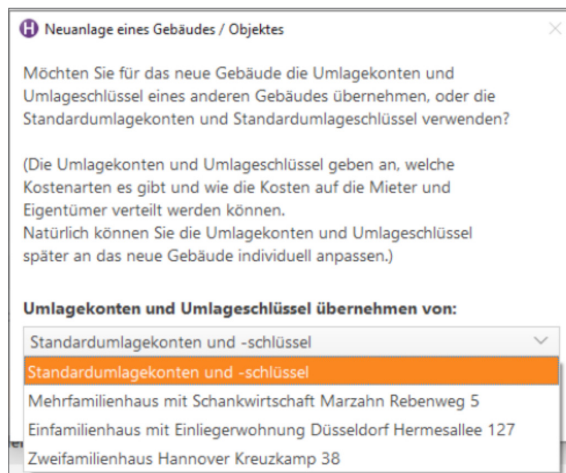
Neuanlage eines Gebäudes / Objektes

Möchten Sie für das neue Gebäude die Umlagekonten und Umlageschlüssel eines anderen Gebäudes übernehmen, oder die Standardumlagekonten und Standardumlageschlüssel verwenden?

(Die Umlagekonten und Umlageschlüssel geben an, welche Kostenarten es gibt und wie die Kosten auf die Mieter und Eigentümer verteilt werden können.
Natürlich können Sie die Umlagekonten und Umlageschlüssel später an das neue Gebäude individuell anpassen.)

Umlagekonten und Umlageschlüssel übernehmen von:

Standardumlagekonten und -schlüssel

Standardumlagekonten und -schlüssel
Mehrfamilienhaus mit Schankwirtschaft Marzahn Rebenweg 5
Einfamilienhaus mit Einliegerwohnung Düsseldorf Hermesallee 127
Zweifamilienhaus Hannover Kreuzkamp 38